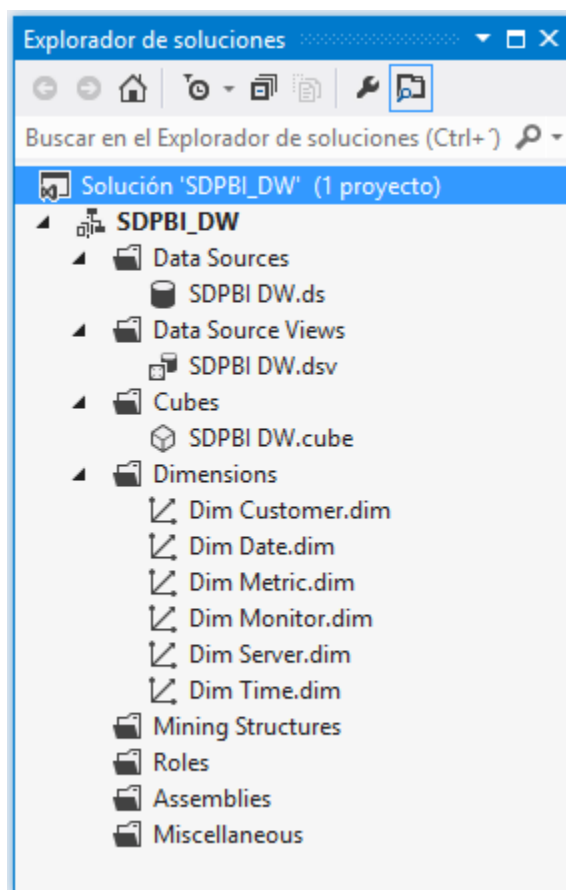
Explorador de soluciones

Buscar en el Explorador de soluciones (Ctrl+´)

Solución 'SDPBI_DW' (1 proyecto)

SDPBI_DW

Data Sources

SDPBI DW.ds

Data Source Views

SDPBI DW.dsv

Cubes

SDPBI DW.cube

Dimensions

Dim Customer.dim

Dim Date.dim

Dim Metric.dim

Dim Monitor.dim

Dim Server.dim

Dim Time.dim

Mining Structures

Roles

Assemblies

Miscellaneous